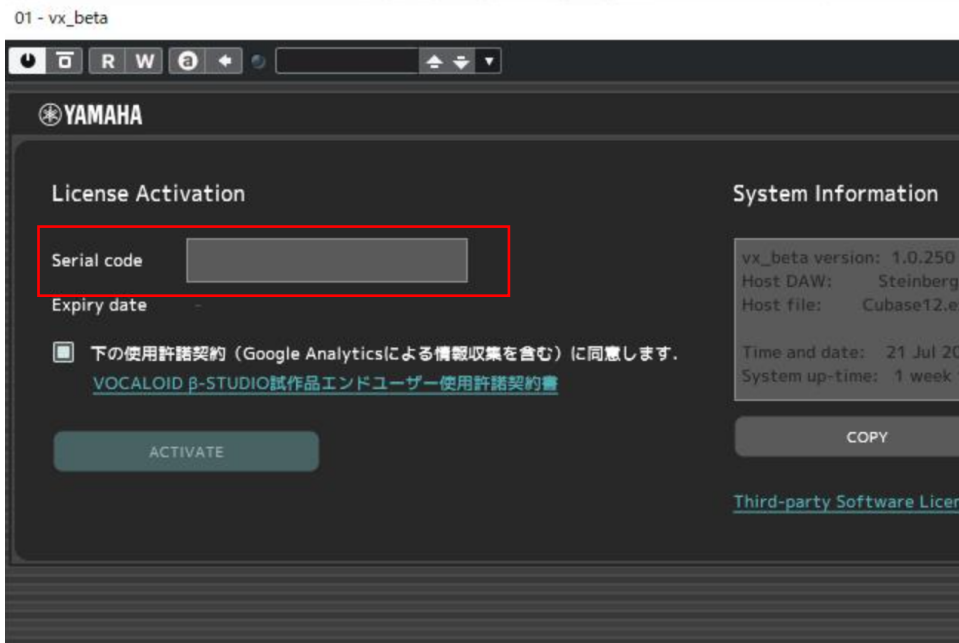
01 - vx_beta

R W

YAMAHA

License Activation

Serial code

Expiry date -

下の使用許諾契約（Google Analyticsによる情報収集を含む）に同意します.
VOCALOID β-STUDIO試作品エンドユーザー使用許諾契約書

ACTIVATE

System Information

vx_beta version: 1.0.250
Host DAW: Steinberg
Host file: Cubase12.e

Time and date: 21 Jul 20
System up-time: 1 week

COPY

Third-party Software Licer